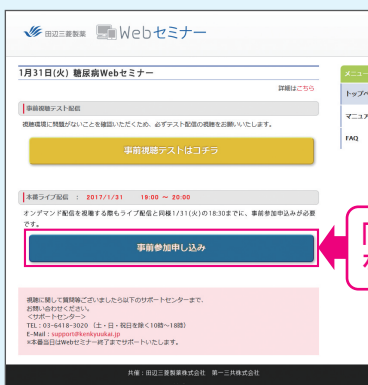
田辺三菱製薬 Webセミナー

1月31日(火) 糖尿病Webセミナー

詳細はこちら

事前視聴テスト配信

視聴環境に問題がないことを確認いただくため、必ずテスト配信の視聴をお願いいたします。

事前視聴テストはコチラ

本番ライブ配信 ： 2017/1/31 19:00 ～ 20:00

オンデマンド配信を視聴する際もライブ配信と同様1/31(火)の18:30までに、事前参加申込みが必要です。

事前参加申し込み

視聴に関して質問等ございましたら以下のサポートセンターまで、お問い合わせください。
＜サポートセンター＞
TEL：03-6418-3020（土・日・祝日を除く10時～18時）
E-Mail：support@kenkyuukai.jp
※本番当日はWebセミナー終了までサポートいたします。

共催：田辺三菱製薬株式会社 第一三共株式会社

メニュー
トップペ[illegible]
マニュア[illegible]
FAQ

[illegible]